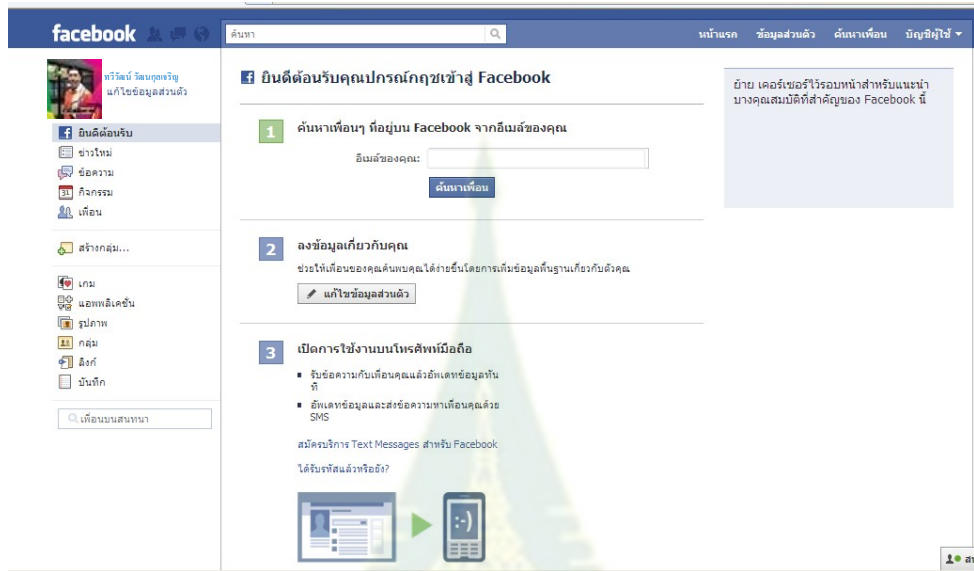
facebook

ค้นหา

หน้าแรก ข้อมูลส่วนตัว ค้นหาเพื่อน บัญชีผู้ใช้

ทวีวัฒน์ วัฒนกุลเจริญ
แก้ไขข้อมูลส่วนตัว

ยินดีต้อนรับ
ข่าวใหม่
ข้อความ
กิจกรรม
เพื่อน

สร้างกลุ่ม...

เกม
แอพพลิเคชั่น
รูปภาพ
กลุ่ม
ลิงก์
บันทึก

เพื่อนบนสนทนา

ยินดีต้อนรับคุณปกรณ์กฤชเข้าสู่ Facebook

1 ค้นหาเพื่อนๆ ที่อยู่บน Facebook จากอีเมล์ของคุณ

อีเมล์ของคุณ:

ค้นหาเพื่อน

2 ลงข้อมูลเกี่ยวกับคุณ

ช่วยให้เพื่อนของคุณค้นพบคุณได้ง่ายขึ้นโดยการเพิ่มข้อมูลพื้นฐานเกี่ยวกับตัวคุณ

แก้ไขข้อมูลส่วนตัว

3 เปิดการใช้งานบนโทรศัพท์มือถือ

รับข้อความกับเพื่อนคุณแล้วอัพเดทข้อมูลทันที

อัพเดทข้อมูลและส่งข้อความหาเพื่อนคุณด้วย SMS

สมัครบริการ Text Messages สำหรับ Facebook

ได้รับรหัสแล้วหรือยัง?

:-)

ย้าย เคอร์เซอร์ไว้รอบหน้าสำหรับแนะนำบางคุณสมบัติที่สำคัญของ Facebook นี้

สน